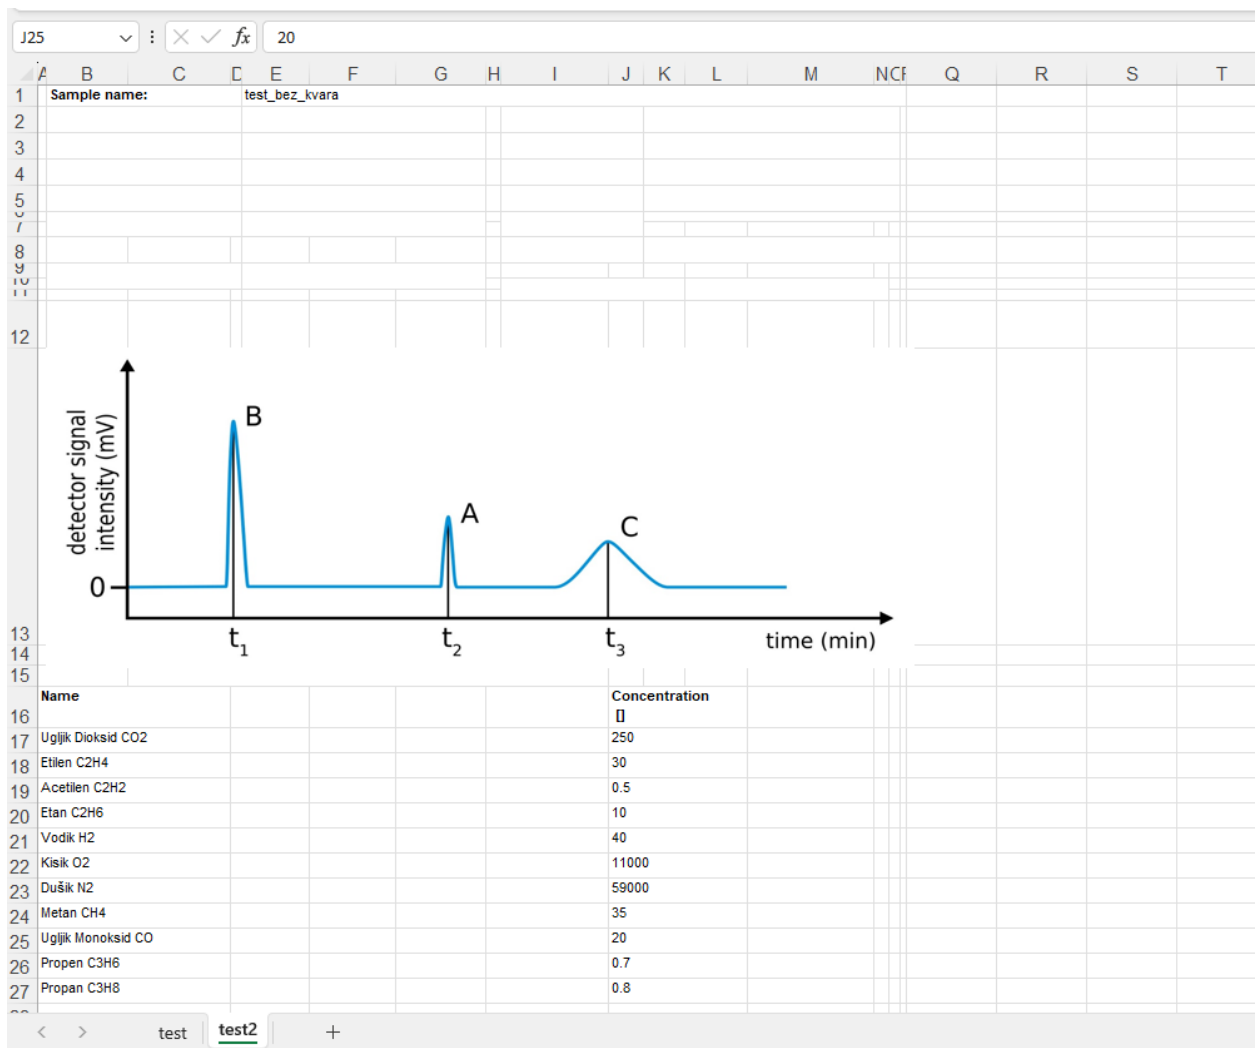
J25 | $f_x$ | 20

A B C D E F G H I J K L M N O P Q R S T

1 Sample name: test_bez_kvara

2
3
4
5
7
8
9
12

detector signal intensity (mV)

B

A

C

0

$t_1$ $t_2$ $t_3$ time (min)

13
14
15

| | Name | Concentration |
|---|---|---|
| 16 | | [] |
| 17 | Ugljik Dioksid CO2 | 250 |
| 18 | Etilen C2H4 | 30 |
| 19 | Acetilen C2H2 | 0.5 |
| 20 | Etan C2H6 | 10 |
| 21 | Vodik H2 | 40 |
| 22 | Kisik O2 | 11000 |
| 23 | Dušik N2 | 59000 |
| 24 | Metan CH4 | 35 |
| 25 | Ugljik Monoksid CO | 20 |
| 26 | Propen C3H6 | 0.7 |
| 27 | Propan C3H8 | 0.8 |

test test2 +